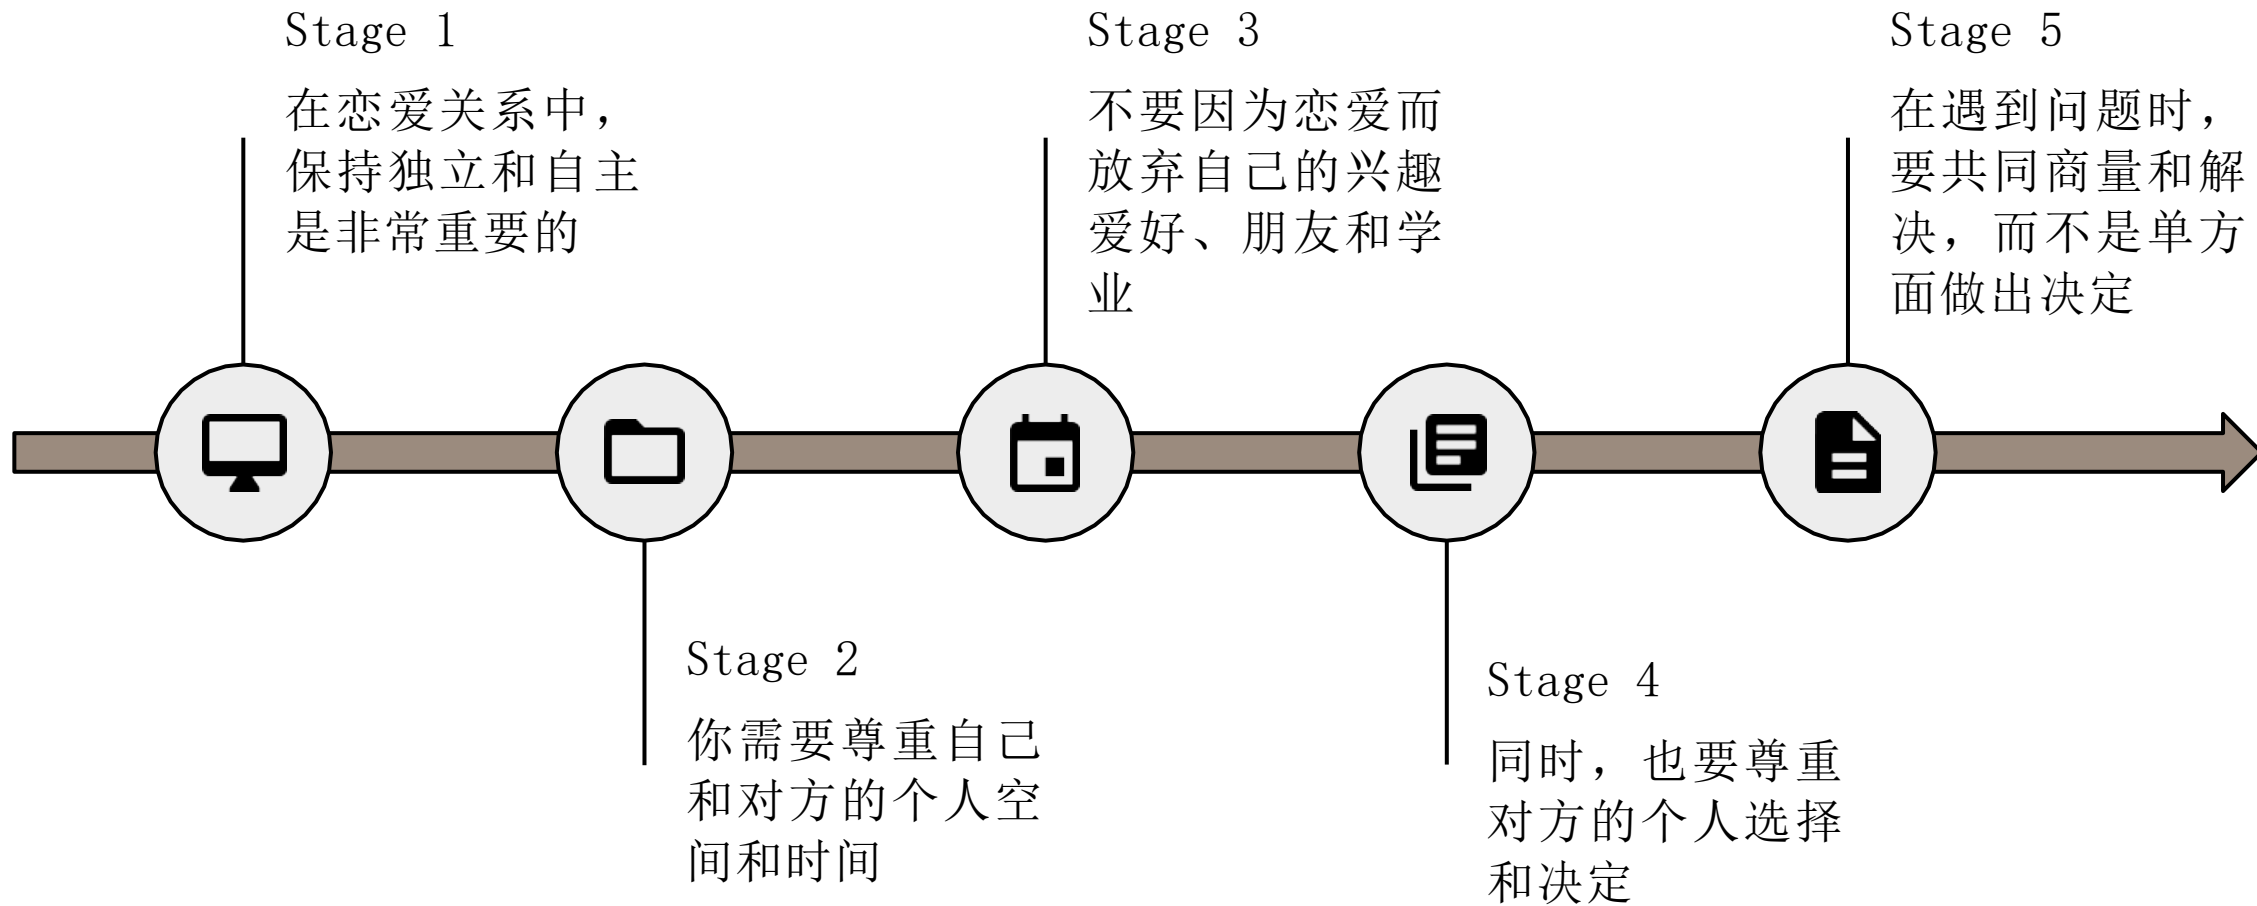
Stage 1
在恋爱关系中，保持独立和自主是非常重要的

Stage 3
不要因为恋爱而放弃自己的兴趣爱好、朋友和学业

Stage 5
在遇到问题时，要共同商量和解决，而不是单方面做出决定

Stage 2
你需要尊重自己和对方的个人空间和时间

Stage 4
同时，也要尊重对方的个人选择和决定